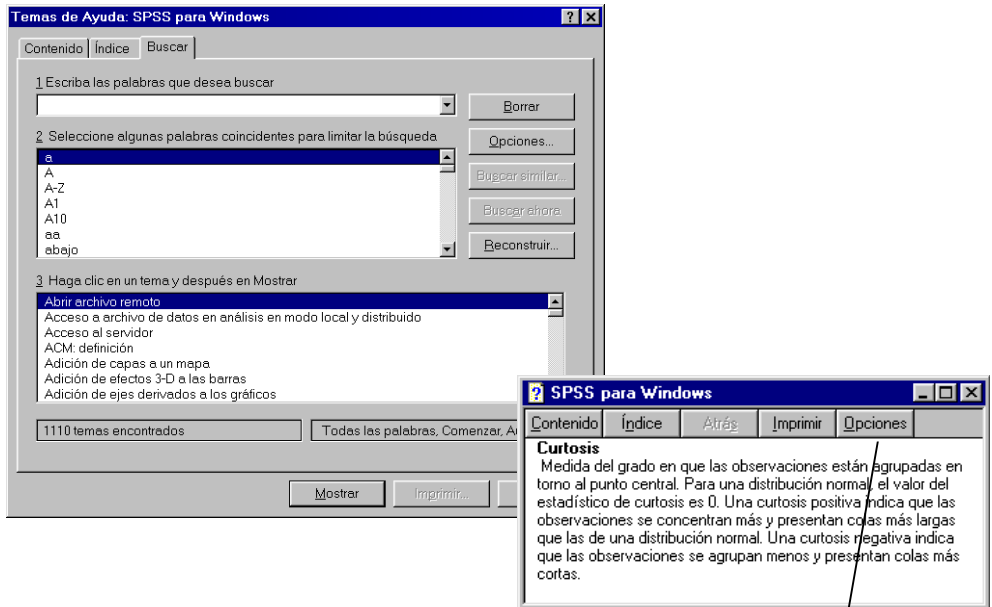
Temas de Ayuda: SPSS para Windows

Contenido | Índice | Buscar

1 Escriba las palabras que desea buscar

Borrar

2 Seleccione algunas palabras coincidentes para limitar la búsqueda

Opciones...

a
A
A-Z
A1
A10
aa
abajo

Buscar similar...

Buscar ahora

Reconstruir...

3 Haga clic en un tema y después en Mostrar

Abrir archivo remoto
Acceso a archivo de datos en análisis en modo local y distribuido
Acceso al servidor
ACM: definición
Adición de capas a un mapa
Adición de efectos 3-D a las barras
Adición de ejes derivados a los gráficos

1110 temas encontrados

Todas las palabras, Comenzar, Au

Mostrar

Imprimir...

SPSS para Windows

Contenido | Índice | Atrás | Imprimir | Opciones

Curtosis
Medida del grado en que las observaciones están agrupadas en torno al punto central. Para una distribución normal, el valor del estadístico de curtosis es 0. Una curtosis positiva indica que las observaciones se concentran más y presentan colas más largas que las de una distribución normal. Una curtosis negativa indica que las observaciones se agrupan menos y presentan colas más cortas.